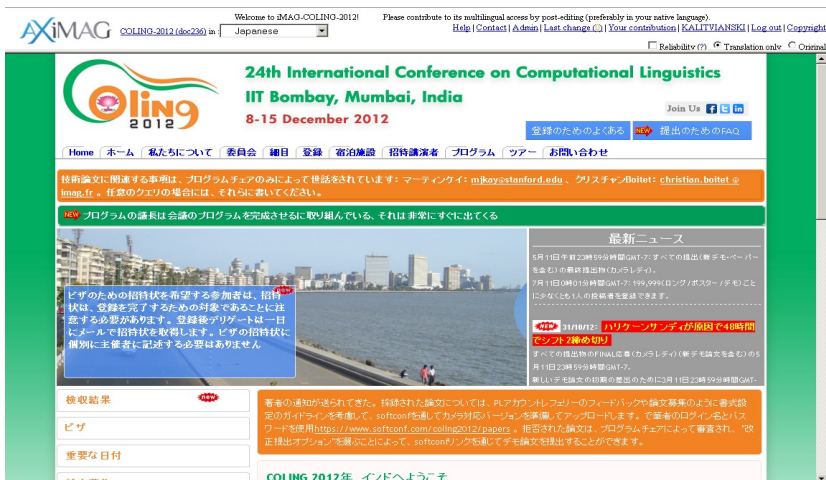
AXiMAG COLING-2012 (doc236) in: Japanese

Welcome to iMAG-COLING-2012!

Please contribute to its multilingual access by post-editing (preferably in your native language).

Help | Contact | Admin | Last change | Your contribution | KALITVIANSKI | Log out | Copyright

Reliability (?) Translation only Original

Coling 2012

24th International Conference on Computational Linguistics

IIT Bombay, Mumbai, India

8-15 December 2012

Join Us

登録のためのよくある

NEW 提出のためのFAQ

Home | ホーム | 私たちについて | 委員会 | 細目 | 登録 | 宿泊施設 | 招待講演者 | プログラム | ツアー | お問い合わせ

技術論文に関連する事項は、プログラムチェアのみによって世話をされています：マーティンケイ: mjkay@stanford.edu 、クリスチャンBoitet: christian.boitet@imag.fr 。任意のクエリの場合には、それらに書いてください。

NEW プログラムの議長は会議のプログラムを完成させるに取り組んでいる、それは非常にすぐに出てくる

ビザのための招待状を希望する参加者は、招待状は、登録を完了するための対象であることに注意する必要があります。登録後デリゲートは一日にメールで招待状を取得します。ビザの招待状に個別に主催者に記述する必要はありません

NEW

最新ニュース

5月11日午前23時59分時間GMT-7: すべての提出（新デモペーパーを含む）の最終提出物（カメラレディ）。

7月11日(0時01分時間GMT-7: 199,999(ロング/ポスター／デモ)ごとになくとも1人の投稿者を登録できます。

NEW 31/10/12: ハリケーンサンディが原因で48時間でシフト2締め切り

すべての提出物のFINAL版（カメラレディ）（新デモ論文を含む）の5月11日23時59分時間GMT-7。

新しいデモ論文の初期の提出のために3月11日23時59分時間GMT-

検収結果 NEW

ビザ

重要な日付

著者の通知が送られてきた。採択された論文については、PLアカウントレフェリーのフィードバック論文募集のように書式設定のガイドラインを考慮して、softconfを通してカメラ対応バージョンを準備してアップロードします。で著者のログイン名とパスワードを使用https://www.softconf.com/coling2012/papers 。拒否された論文は、プログラムチェアによって審査され、"改正提出オプション"を選ぶことによって、softconfリンクを通してデモ論文を提出することができます。

COLING 2012年、インドへようこそ